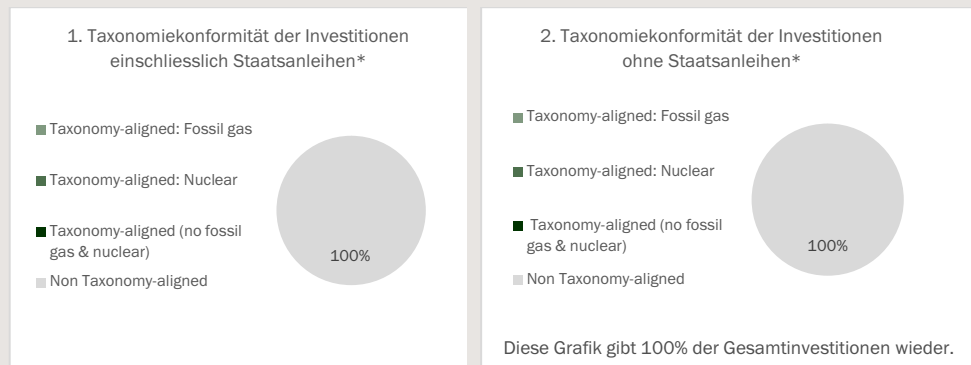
1. Taxonomiekonformität der Investitionen einschliesslich Staatsanleihen*

Taxonomy-aligned: Fossil gas

Taxonomy-aligned: Nuclear

Taxonomy-aligned (no fossil gas & nuclear)

Non Taxonomy-aligned

100%

2. Taxonomiekonformität der Investitionen ohne Staatsanleihen*

Taxonomy-aligned: Fossil gas

Taxonomy-aligned: Nuclear

Taxonomy-aligned (no fossil gas & nuclear)

Non Taxonomy-aligned

100%

Diese Grafik gibt 100% der Gesamtinvestitionen wieder.